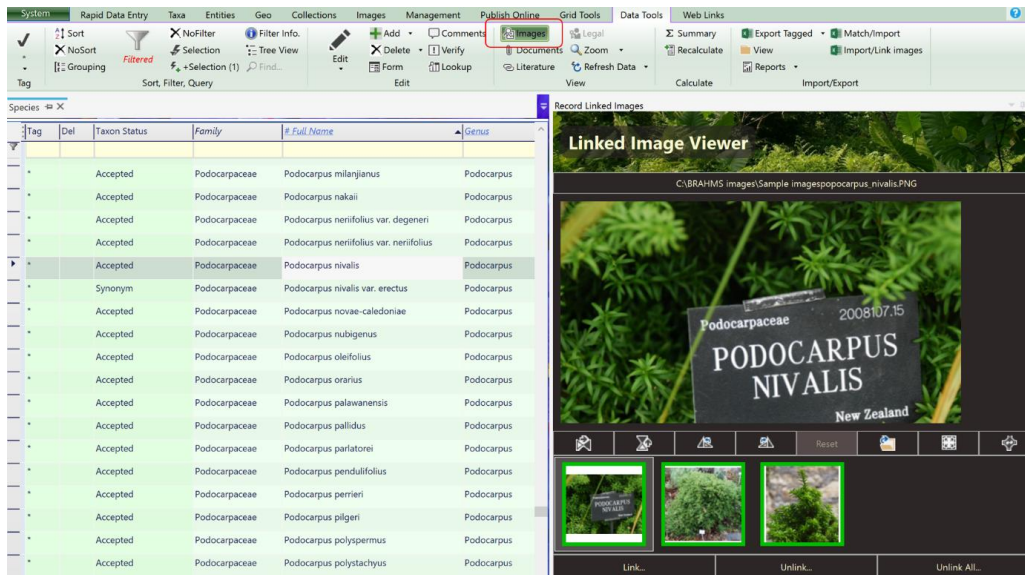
System | Rapid Data Entry | Taxa | Entities | Geo | Collections | Images | Management | Publish Online | Grid Tools | Data Tools | Web Links

Tag
Sort
NoSort
Grouping
Filtered
NoFilter
Selection
+Selection (1)
Filter Info.
Tree View
Find...
Sort, Filter, Query
Edit
Add
Delete
Form
Comments
Verify
Lookup
Edit
Images
Documents
Literature
Legal
Zoom
Refresh Data
View
Summary
Recalculate
Calculate
Export Tagged
View
Reports
Match/Import
Import/Link images
Import/Export

Species

| Tag | Del | Taxon Status | Family | # Full Name | Genus |
|---|---|---|---|---|---|
| * | | Accepted | Podocarpaceae | Podocarpus milanjianus | Podocarpus |
| * | | Accepted | Podocarpaceae | Podocarpus nakaii | Podocarpus |
| * | | Accepted | Podocarpaceae | Podocarpus neriifolius var. degeneri | Podocarpus |
| * | | Accepted | Podocarpaceae | Podocarpus neriifolius var. neriifolius | Podocarpus |
| * | | Accepted | Podocarpaceae | Podocarpus nivalis | Podocarpus |
| * | | Synonym | Podocarpaceae | Podocarpus nivalis var. erectus | Podocarpus |
| * | | Accepted | Podocarpaceae | Podocarpus novae-caledoniae | Podocarpus |
| * | | Accepted | Podocarpaceae | Podocarpus nubigenus | Podocarpus |
| * | | Accepted | Podocarpaceae | Podocarpus oleifolius | Podocarpus |
| * | | Accepted | Podocarpaceae | Podocarpus orarius | Podocarpus |
| * | | Accepted | Podocarpaceae | Podocarpus palawanensis | Podocarpus |
| * | | Accepted | Podocarpaceae | Podocarpus pallidus | Podocarpus |
| * | | Accepted | Podocarpaceae | Podocarpus parlatorei | Podocarpus |
| * | | Accepted | Podocarpaceae | Podocarpus pendulifolius | Podocarpus |
| * | | Accepted | Podocarpaceae | Podocarpus perrieri | Podocarpus |
| * | | Accepted | Podocarpaceae | Podocarpus pilgeri | Podocarpus |
| * | | Accepted | Podocarpaceae | Podocarpus polyspermus | Podocarpus |
| * | | Accepted | Podocarpaceae | Podocarpus polystachyus | Podocarpus |

Record Linked Images

Linked Image Viewer

C:\BRAHMS images\Sample imagespopocarpus_nivalis.PNG

Podocarpaceae 2008107.15
PODOCARPUS NIVALIS
New Zealand

Reset

PODOCARPUS NIVALIS

Link... | Unlink... | Unlink All...